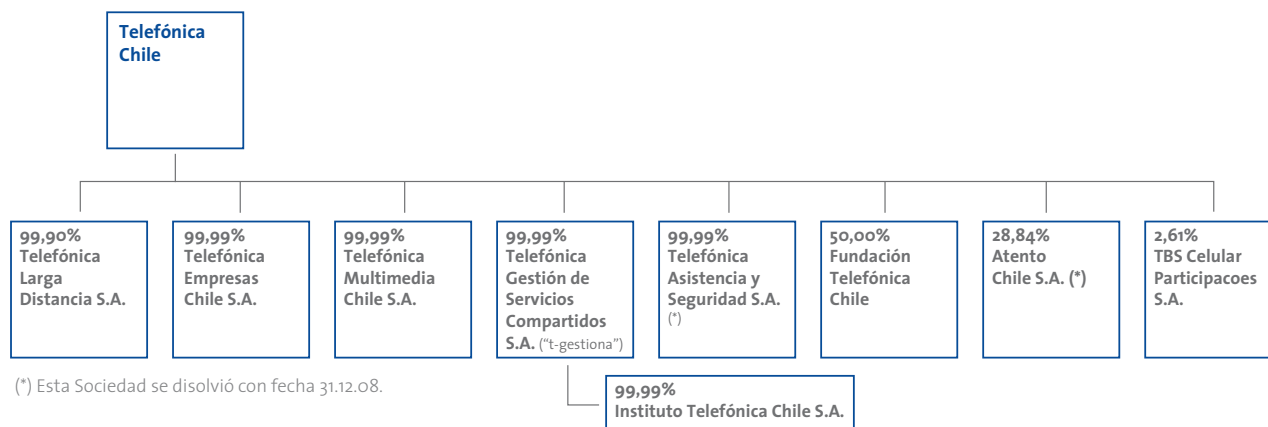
Telefónica Chile

99,90%
Telefónica Larga Distancia S.A.

99,99%
Telefónica Empresas Chile S.A.

99,99%
Telefónica Multimedia Chile S.A.

99,99%
Telefónica Gestión de Servicios Compartidos S.A. ("t-gestiona")

99,99%
Telefónica Asistencia y Seguridad S.A. (*)

50,00%
Fundación Telefónica Chile

28,84%
Atento Chile S.A. (*)

2,61%
TBS Celular Participacoes S.A.

99,99%
Instituto Telefónica Chile S.A.

(*) Esta Sociedad se disolvió con fecha 31.12.08.